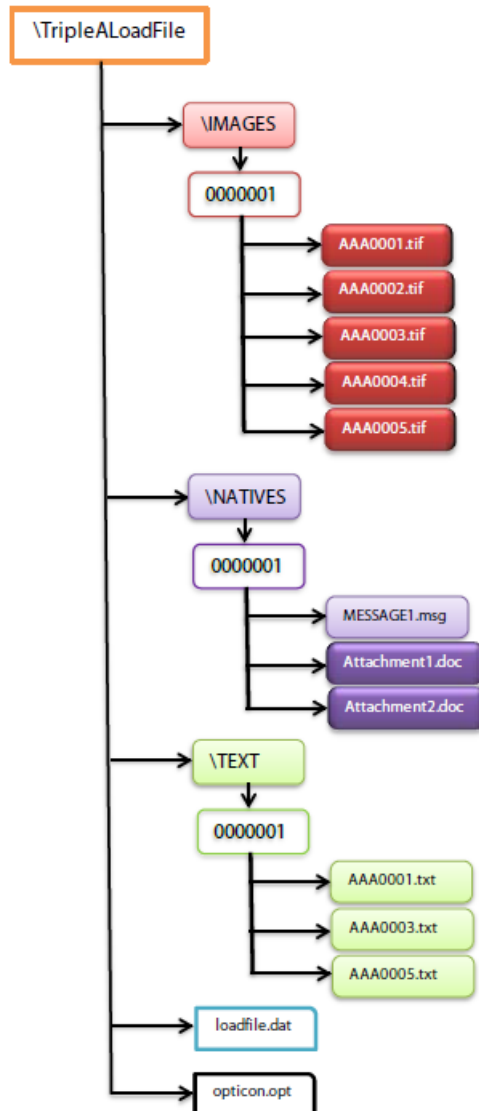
\TripleALoadFile

\IMAGES

0000001

AAA0001.tif

AAA0002.tif

AAA0003.tif

AAA0004.tif

AAA0005.tif

\NATIVES

0000001

MESSAGE1.msg

Attachment1.doc

Attachment2.doc

\TEXT

0000001

AAA0001.txt

AAA0003.txt

AAA0005.txt

loadfile.dat

opticon.opt